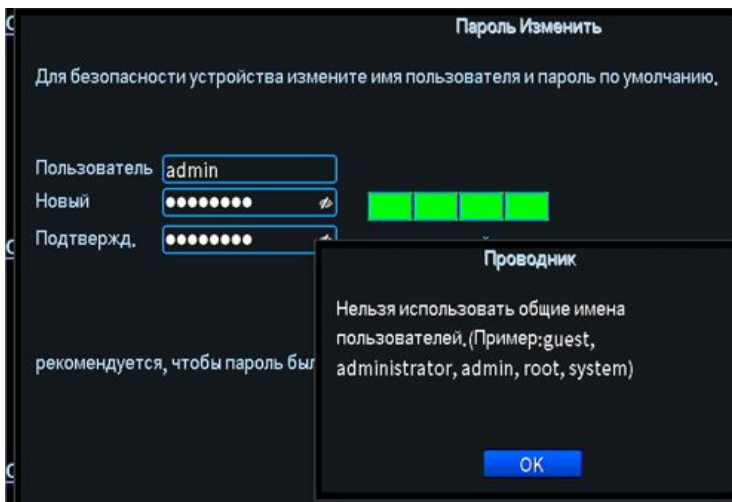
Пароль Изменить

Для безопасности устройства измените имя пользователя и пароль по умолчанию.

Пользователь admin
Новый ••••••••
Подтвержд. ••••••••

рекомендуется, чтобы пароль был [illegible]

Проводник

Нельзя использовать общие имена пользователей.(Пример:guest, administrator, admin, root, system)

OK